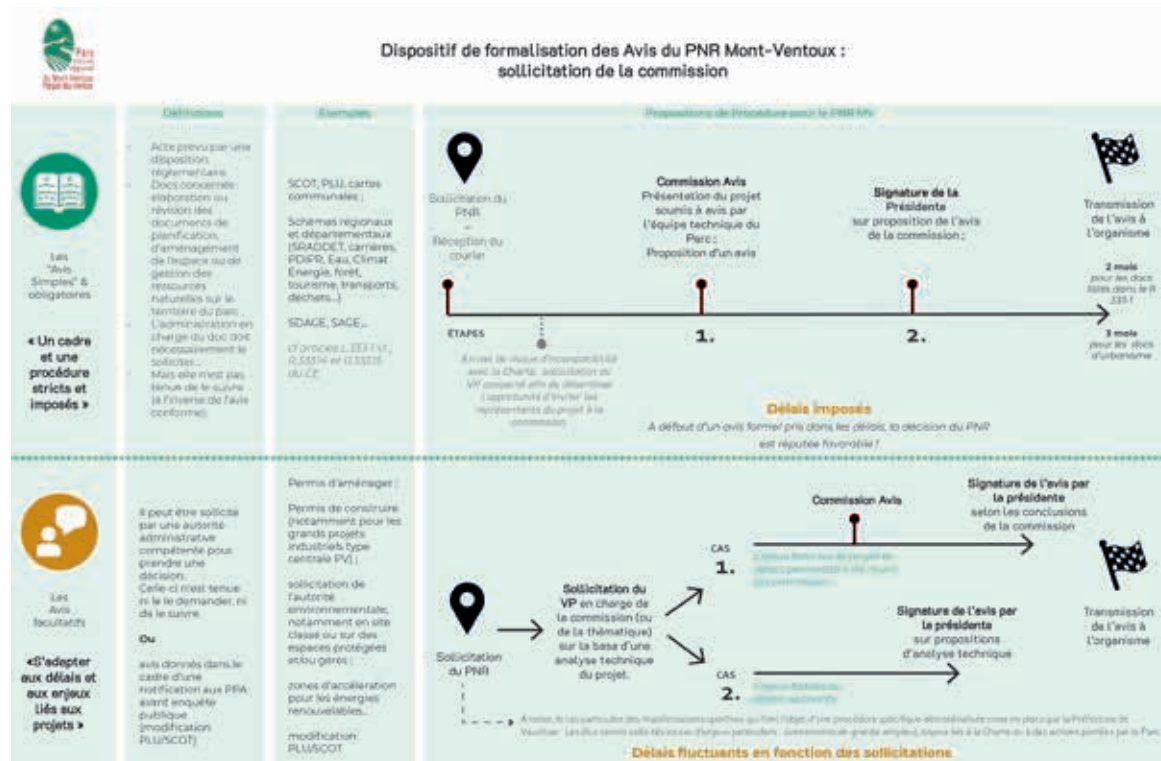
Parc naturel régional du Mont-Ventoux

Dispositif de formalisation des Avis du PNR Mont-Ventoux : sollicitation de la commission

Définitions

Examples

Propositions de Procédure pour le PNR MV

Les "Avis Simples" & obligatoires

« Un cadre et une procédure stricts et imposés »

- Acte prévu par une disposition réglementaire
- Docs concernés : élaboration ou révision des documents de planification, d'aménagement de l'espace ou de gestion des ressources naturelles sur le territoire du parc ;
- L'administration en charge du doc doit nécessairement le solliciter ;
- Mais elle n'est pas tenue de le suivre (à l'inverse de l'avis conforme).

SCOT, PLU, cartes communales ;

Schémas régionaux et départementaux (SRADDET, carrières, PDIPR, Eau, Climat Énergie, forêt, tourisme, transports, déchets...)

SDAGE, SAGE,...

(? articles L.333-1 s/..., R.333-14 et L.333-1 du CE)

Sollicitation du PNR – Réception du courrier

ÉTAPES

En cas de risque d'incompatibilité avec la Charte : sollicitation du VP concerné afin de déterminer l'opportunité d'inviter les représentants du projet à la commission

Commission Avis
Présentation du projet soumis à avis par l'équipe technique du Parc :
Proposition d'un avis

1.

Signature de la Présidente
sur proposition de l'avis de la commission ;

2.

Transmission de l'avis à l'organisme

2 mois pour les docs listés dans le R. 333-1

3 mois pour les docs d'urbanisme

Délais imposés
A défaut d'un avis formel pris dans les délais, la décision du PNR est réputée favorable !

Les Avis facultatifs

«S'adapter aux délais et aux enjeux liés aux projets »

Il peut être sollicité par une autorité administrative compétente pour prendre une décision.
Celle-ci n'est tenue ni de le demander, ni de le suivre.

Ou

avis donnés dans le cadre d'une notification aux PPA avant enquête publique (modification PLU/SCOT)

Permis d'aménager ;

Permis de construire (notamment pour les grands projets industriels type centrale PV) ;

sollicitation de l'autorité environnementale, notamment en site classé ou sur des espaces protégées et/ou gérés ;

zones d'accélération pour les énergies renouvelables...

modification PLU/SCOT

Sollicitation du PNR

Sollicitation du VP en charge de la commission (ou de la thématique) sur la base d'une analyse technique du projet.

CAS 1.
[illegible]

Commission Avis

Signature de l'avis par la présidente selon les conclusions de la commission

CAS 2.
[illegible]

Signature de l'avis par la présidente sur propositions d'analyse technique

Transmission de l'avis à l'organisme

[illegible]

Délais fluctuants en fonction des sollicitations